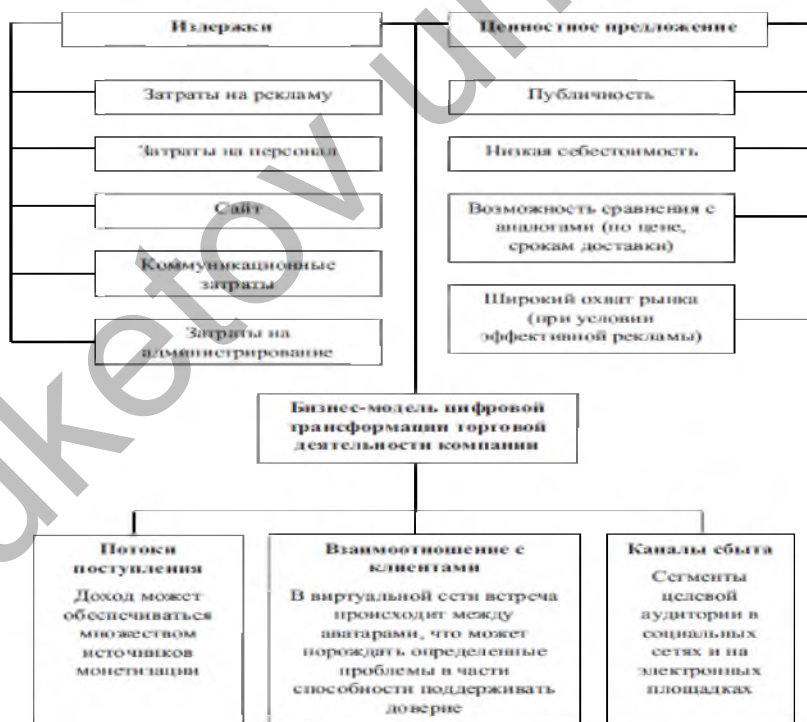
Издержки

Затраты на рекламу

Затраты на персонал

Сайт

Коммуникационные затраты

Затраты на администрирование

Ценностное предложение

Публичность

Низкая себестоимость

Возможность сравнения с аналогами (по цене, срокам доставки)

Широкий охват рынка (при условии эффективной рекламы)

Бизнес-модель цифровой трансформации торговой деятельности компании

Потоки поступления
Доход может обеспечиваться множеством источников монетизации

Взаимоотношение с клиентами
В виртуальной сети встреча происходит между аватарами, что может порождать определенные проблемы в части способности поддерживать доверие

Каналы сбыта
Сегменты целевой аудитории в социальных сетях и на электронных площадках